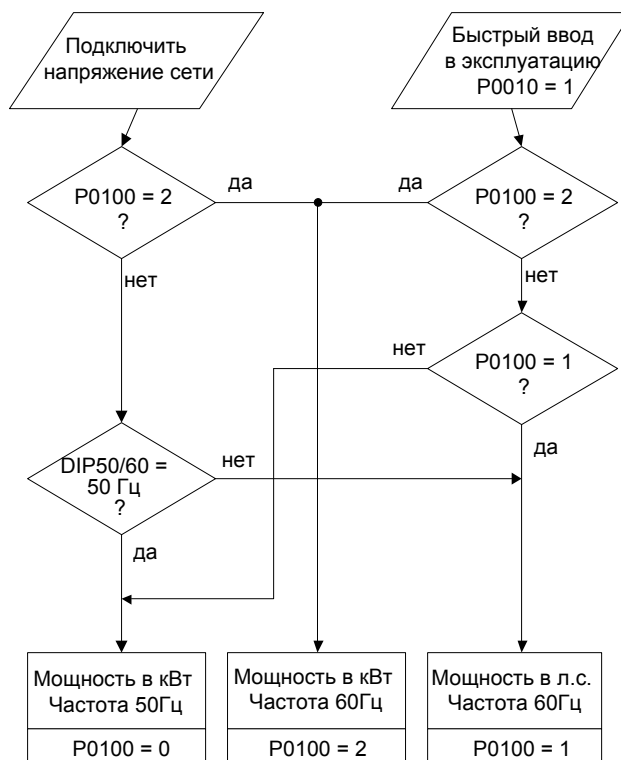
Подключить напряжение сети

Быстрый ввод в эксплуатацию P0010 = 1

P0100 = 2 ?

да

да

P0100 = 2 ?

нет

нет

нет

P0100 = 1 ?

да

DIP50/60 = 50 Гц ?

нет

да

Мощность в кВт Частота 50Гц

P0100 = 0

Мощность в кВт Частота 60Гц

P0100 = 2

Мощность в л.с. Частота 60Гц

P0100 = 1